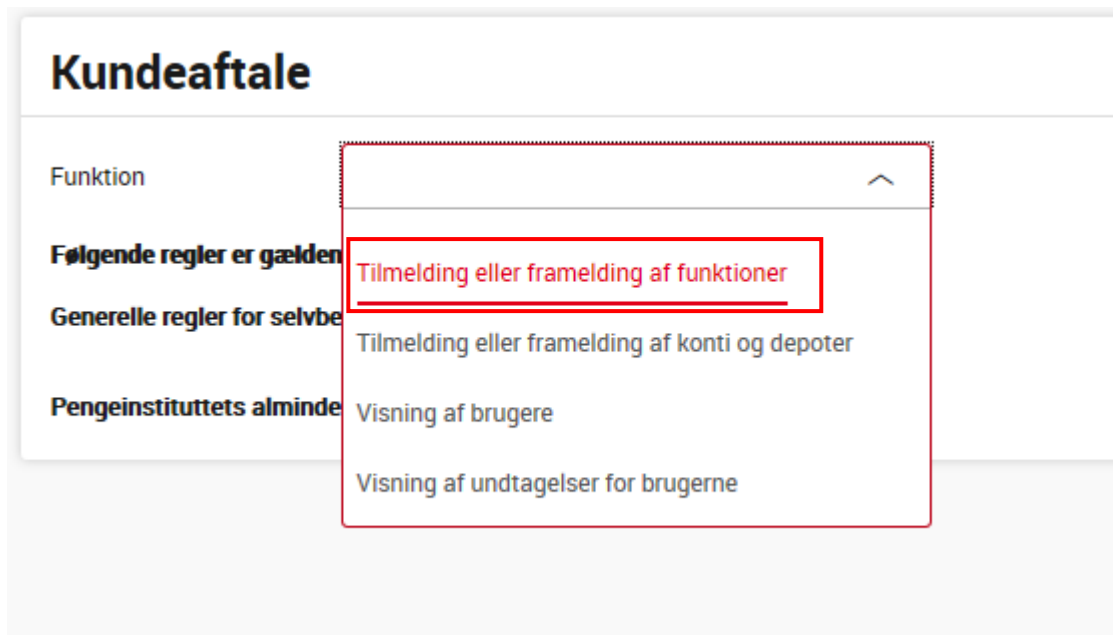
Kundeaftale

Funktion

Følgende regler er gælden

Generelle regler for selvbe

Pengeinstituttets alminde

Tilmelding eller framelding af funktioner

Tilmelding eller framelding af konti og depoter

Visning af brugere

Visning af undtagelser for brugerne